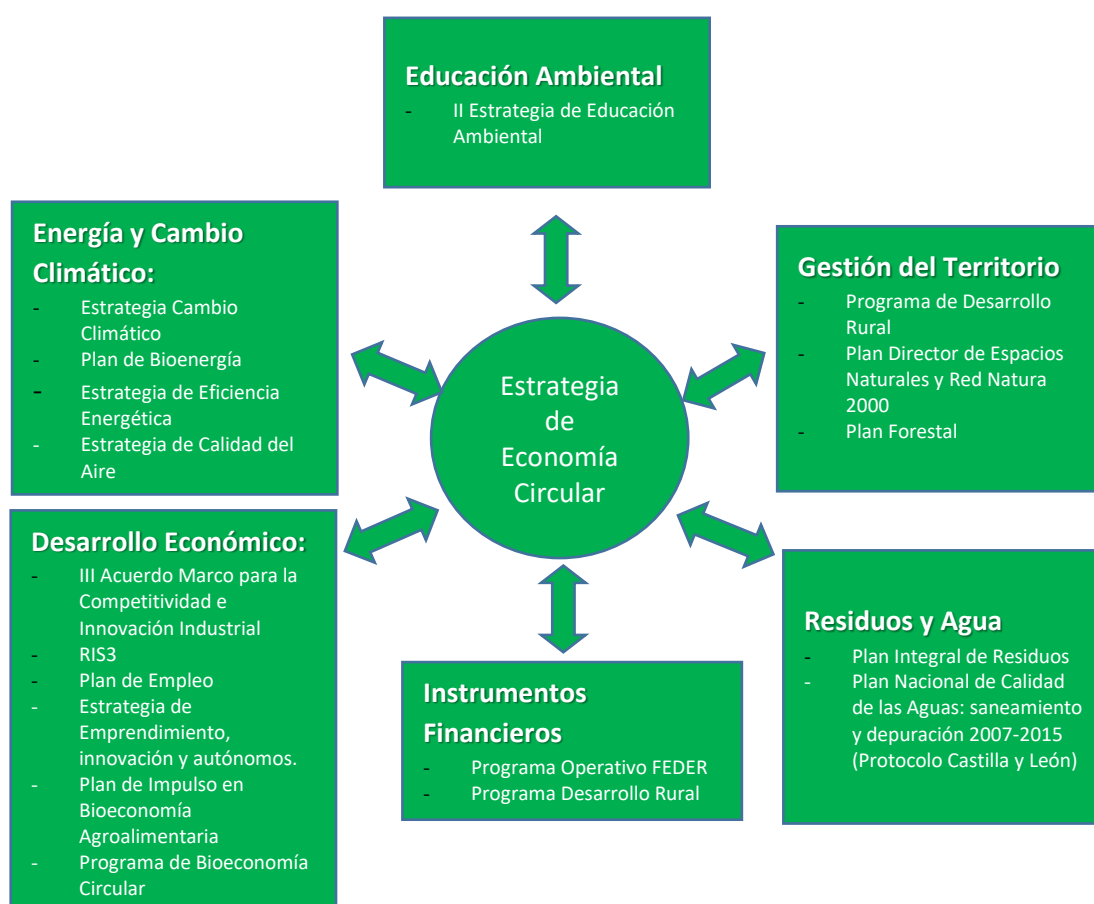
Educación Ambiental
- II Estrategia de Educación Ambiental

Energía y Cambio Climático:
- Estrategia Cambio Climático
- Plan de Bioenergía
- Estrategia de Eficiencia Energética
- Estrategia de Calidad del Aire

Gestión del Territorio
- Programa de Desarrollo Rural
- Plan Director de Espacios Naturales y Red Natura 2000
- Plan Forestal

Estrategia de Economía Circular

Desarrollo Económico:
- III Acuerdo Marco para la Competitividad e Innovación Industrial
- RIS3
- Plan de Empleo
- Estrategia de Emprendimiento, innovación y autónomos.
- Plan de Impulso en Bioeconomía Agroalimentaria
- Programa de Bioeconomía Circular

Instrumentos Financieros
- Programa Operativo FEDER
- Programa Desarrollo Rural

Residuos y Agua
- Plan Integral de Residuos
- Plan Nacional de Calidad de las Aguas: saneamiento y depuración 2007-2015 (Protocolo Castilla y León)